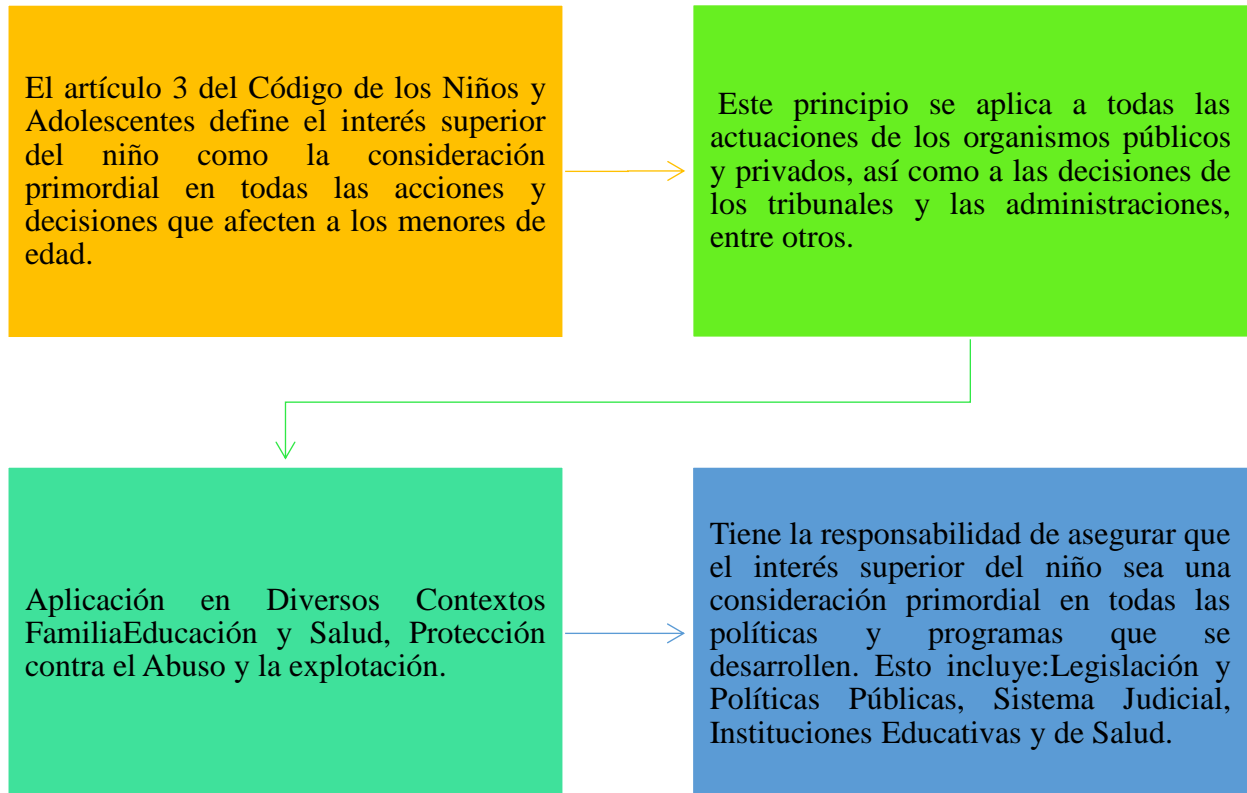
El artículo 3 del Código de los Niños y Adolescentes define el interés superior del niño como la consideración primordial en todas las acciones y decisiones que afecten a los menores de edad.

Este principio se aplica a todas las actuaciones de los organismos públicos y privados, así como a las decisiones de los tribunales y las administraciones, entre otros.

Aplicación en Diversos Contextos FamiliaEducación y Salud, Protección contra el Abuso y la explotación.

Tiene la responsabilidad de asegurar que el interés superior del niño sea una consideración primordial en todas las políticas y programas que se desarrollen. Esto incluye:Legislación y Políticas Públicas, Sistema Judicial, Instituciones Educativas y de Salud.